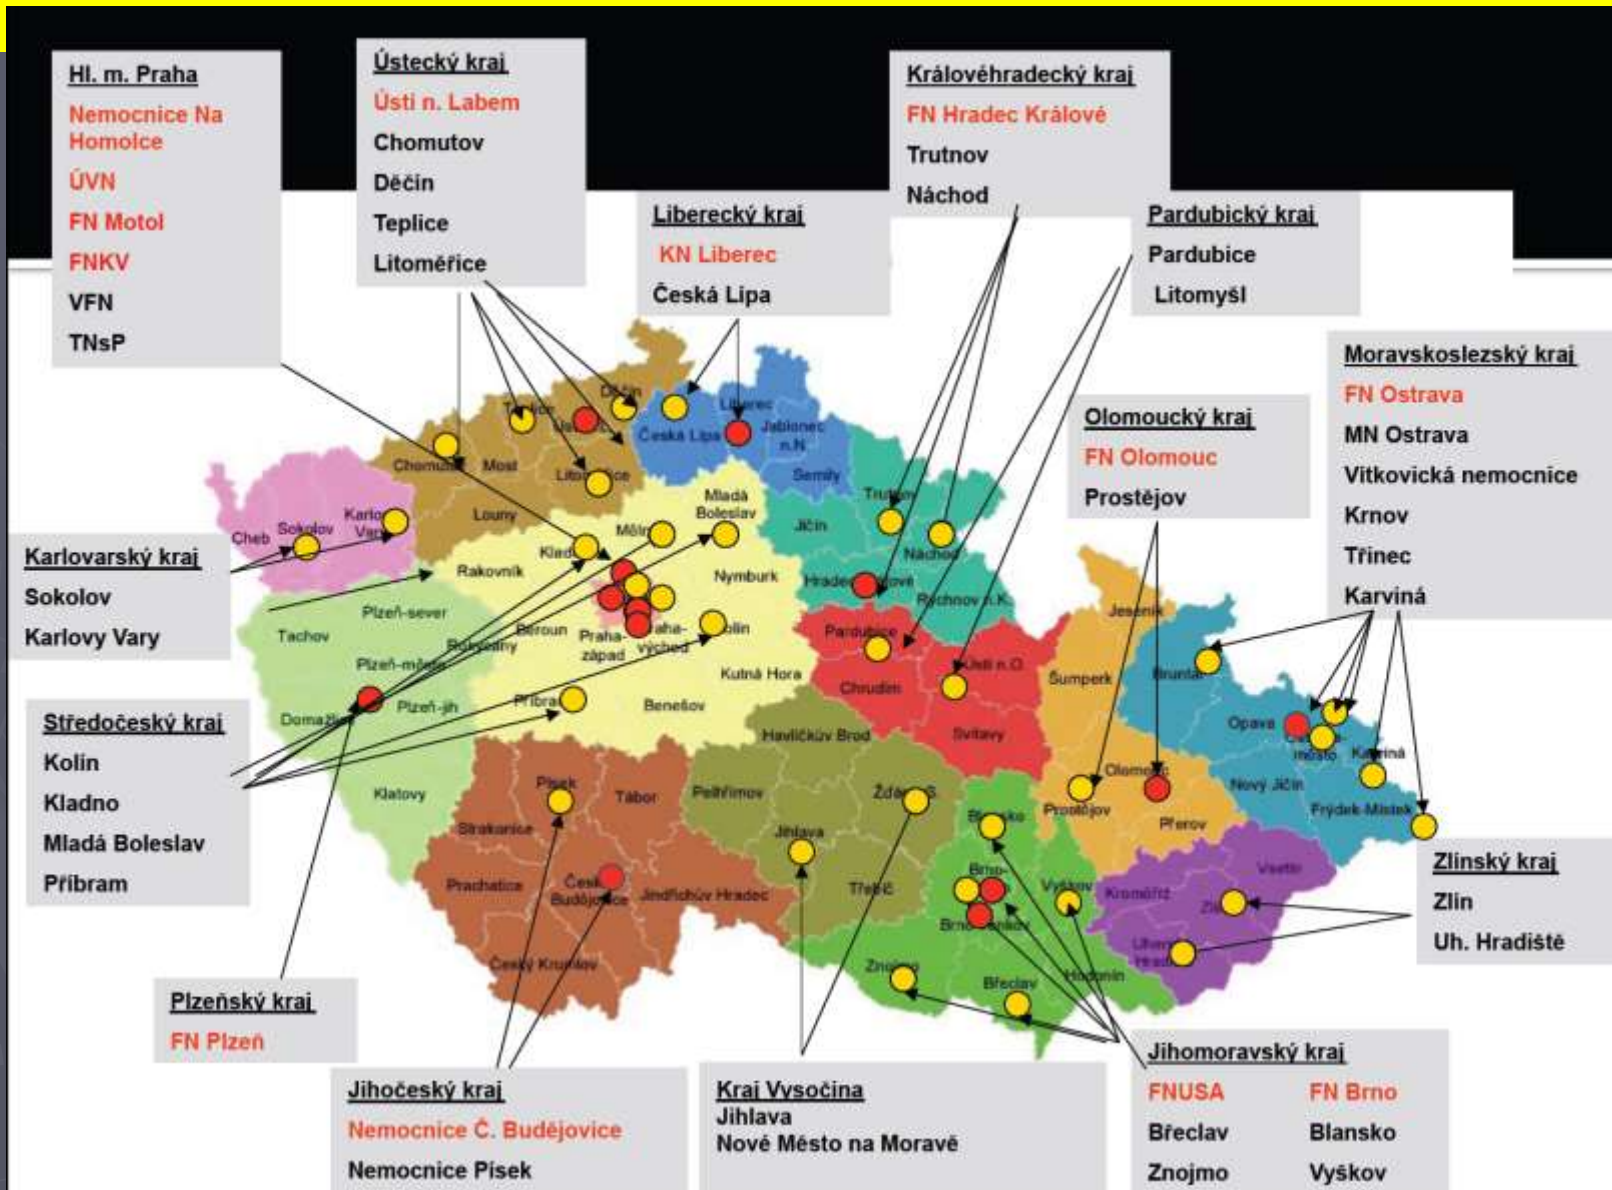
Hl. m. Praha
Nemocnice Na Homolce
ÚVN
FN Motol
FNKV
VFN
TNsP

Ústecký kraj
Ústí n. Labem
Chomutov
Děčín
Teplice
Litoměřice

Královéhradecký kraj
FN Hradec Králové
Trutnov
Náchod

Liberecký kraj
KN Liberec
Česká Lípa

Pardubický kraj
Pardubice
Litomyšl

Moravskoslezský kraj
FN Ostrava
MN Ostrava
Vítkovická nemocnice
Krnov
Třinec
Karviná

Olomoucký kraj
FN Olomouc
Prostějov

Karlovarský kraj
Sokolov
Karlovy Vary

Středočeský kraj
Kolín
Kladno
Mladá Boleslav
Příbram

Zlínský kraj
Zlín
Uh. Hradiště

Plzeňský kraj
FN Plzeň

Jihočeský kraj
Nemocnice Č. Budějovice
Nemocnice Písek

Kraj Vysočina
Jihlava
Nové Město na Moravě

Jihomoravský kraj
FNUSA
Břeclav
Znojmo
FN Brno
Blansko
Vyškov

Cheb Sokolov Karlovy Vary Chomutov Most Teplice Ústí Děčín Litoměřice Louny Česká Lípa Liberec Jablonec n.N. Semily Mladá Boleslav Mělník Kladno Rakovník Tachov Plzeň-sever Beroun Rokycany Praha-západ Praha-východ Nymburk Kolín Jičín Trutnov Náchod Hradec Králové Rychnov n.K. Plzeň-město Plzeň-jih Domažlice Příbram Benešov Kutná Hora Pardubice Chrudim Ústí n.O. Svitavy Šumperk Jeseník Bruntál Opava Ostrava-město Karviná Nový Jičín Frýdek-Místek Havlíčkův Brod Klatovy Písek Tábor Pelhřimov Žďár n.S. Jihlava Blansko Prostějov Olomouc Přerov Strakonice Prachatice České Budějovice Jindřichův Hradec Třebíč Brno Brno-venkov Vyškov Kroměříž Vsetín Zlín Uherské Hradiště Český Krumlov Znojmo Břeclav Hodonín